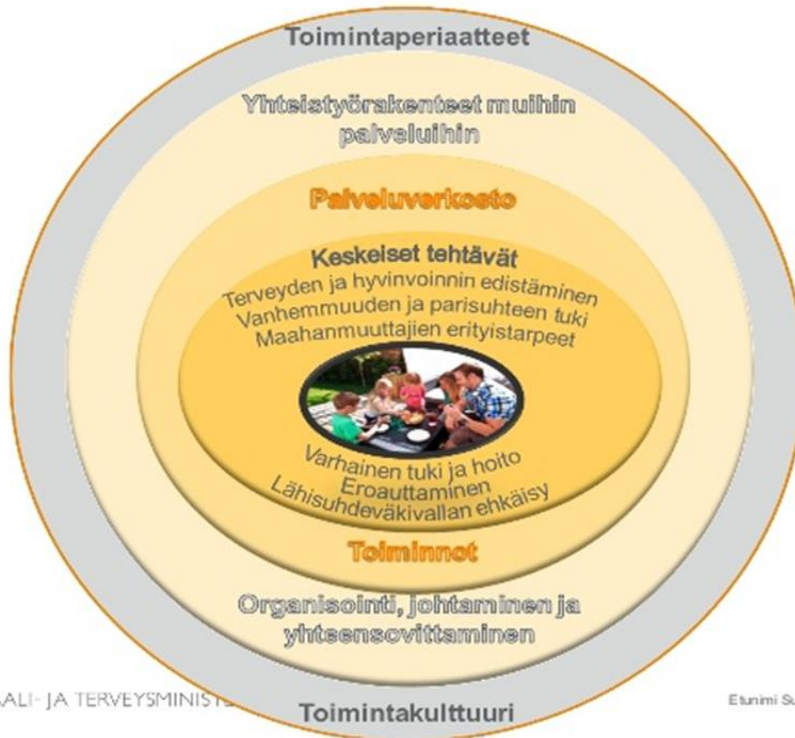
Toimintaperiaatteet

Yhteistyörakenteet muihin palveluihin

Palveluverkosto

Keskeiset tehtävät

Terveyden ja hyvinvoinnin edistäminen
Vanhemmuuden ja parisuhteen tuki
Maahanmuuttajien erityistarpeet

Varhainen tuki ja hoito
Eroauttaminen
Lähisuhdeväkivallan ehkäisy

Toiminnot

Organisointi, johtaminen ja yhteensovittaminen

ALI- JA TERVEYSMINIST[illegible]

Toimintakulttuuri

Etunimi Su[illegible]